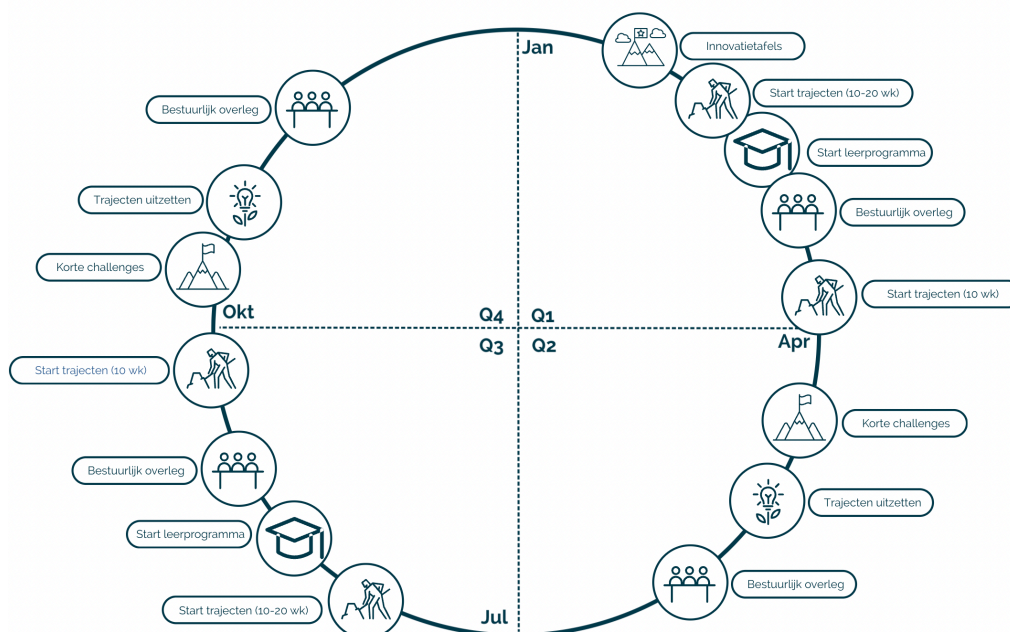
Jan

Innovatietafels

Start trajecten (10-20 wk)

Start leerprogramma

Bestuurlijk overleg

Start trajecten (10 wk)

Apr

Korte challenges

Trajecten uitzetten

Bestuurlijk overleg

Jul

Start trajecten (10-20 wk)

Start leerprogramma

Bestuurlijk overleg

Start trajecten (10 wk)

Okt

Korte challenges

Trajecten uitzetten

Bestuurlijk overleg

Q4 Q1
Q3 Q2